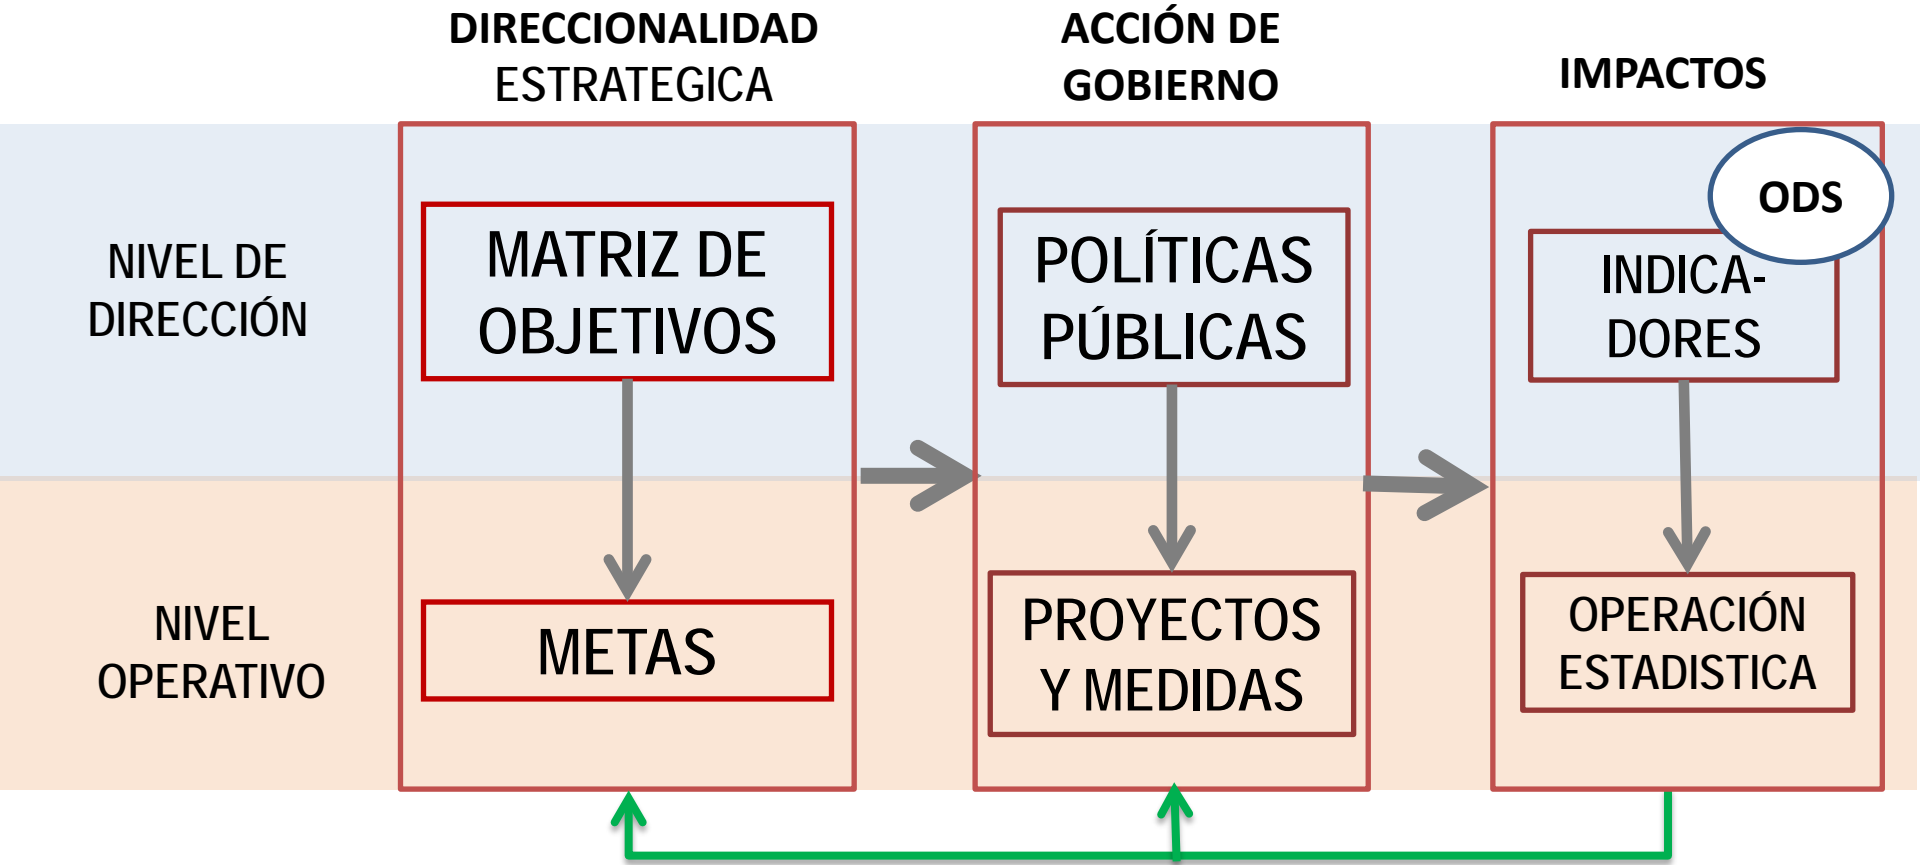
DIRECCIONALIDAD ESTRATEGICA

ACCIÓN DE GOBIERNO

IMPACTOS

NIVEL DE DIRECCIÓN

MATRIZ DE OBJETIVOS

POLÍTICAS PÚBLICAS

ODS

INDICADORES

NIVEL OPERATIVO

METAS

PROYECTOS Y MEDIDAS

OPERACIÓN ESTADISTICA